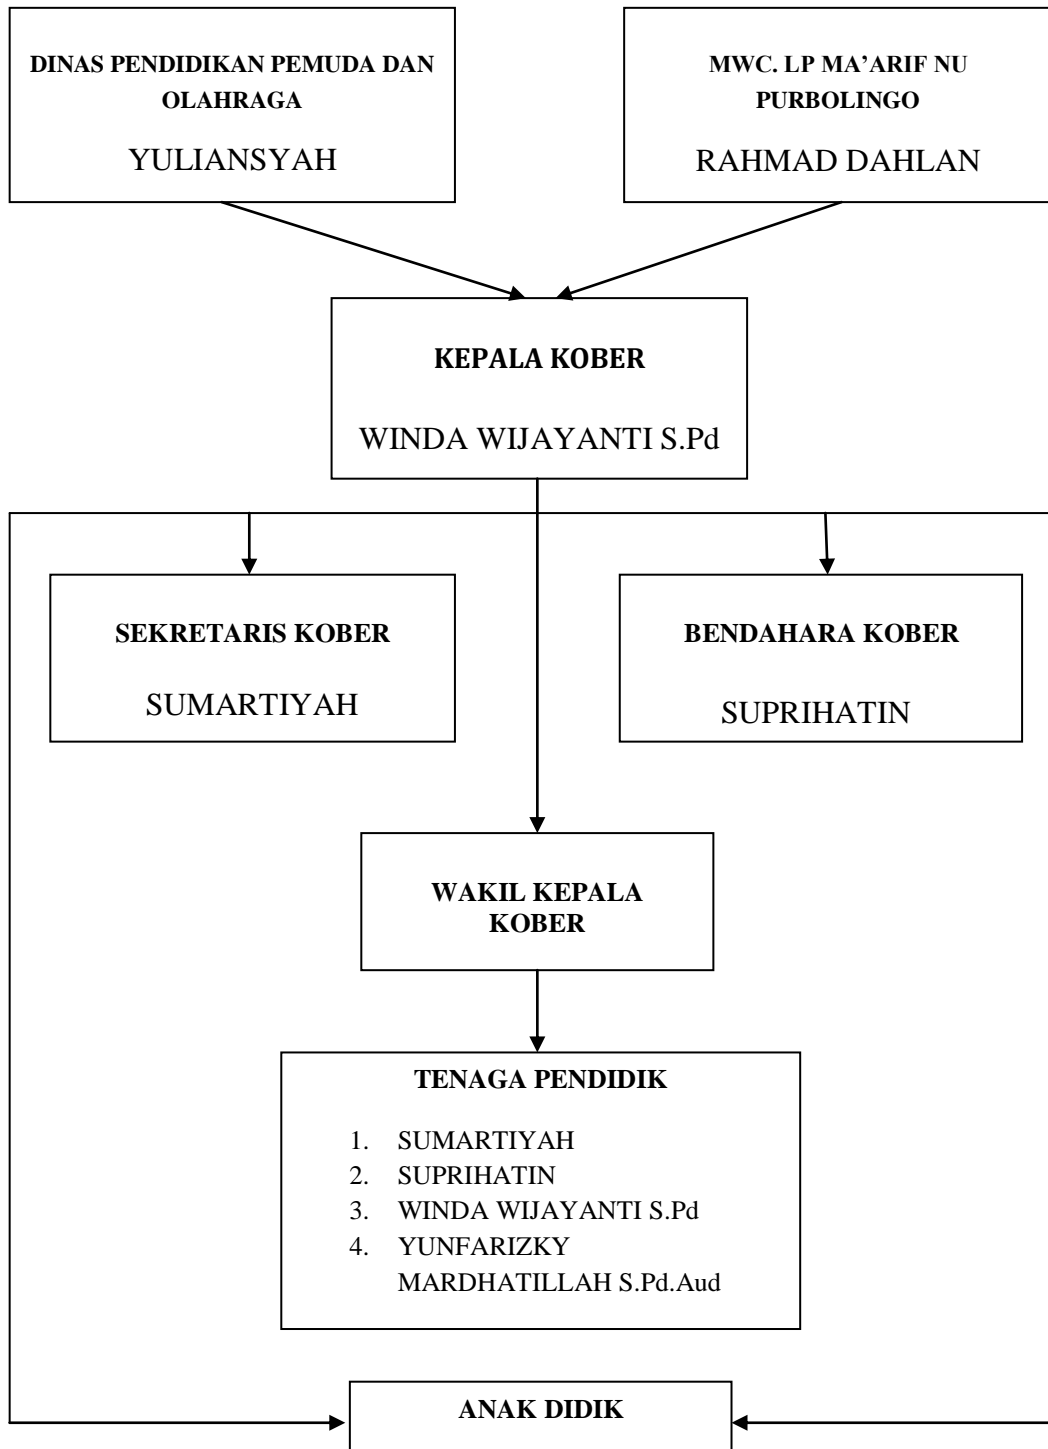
DINAS PENDIDIKAN PEMUDA DAN OLAHRAGA

YULIANSYAH

MWC. LP MA'ARIF NU PURBOLINGO

RAHMAD DAHLAN

KEPALA KOBER

WINDA WIJAYANTI S.Pd

SEKRETARIS KOBER

SUMARTIYAH

BENDAHARA KOBER

SUPRIHATIN

WAKIL KEPALA KOBER

TENAGA PENDIDIK

1. SUMARTIYAH
2. SUPRIHATIN
3. WINDA WIJAYANTI S.Pd
4. YUNFARIZKY MARDHATILLAH S.Pd.Aud

ANAK DIDIK